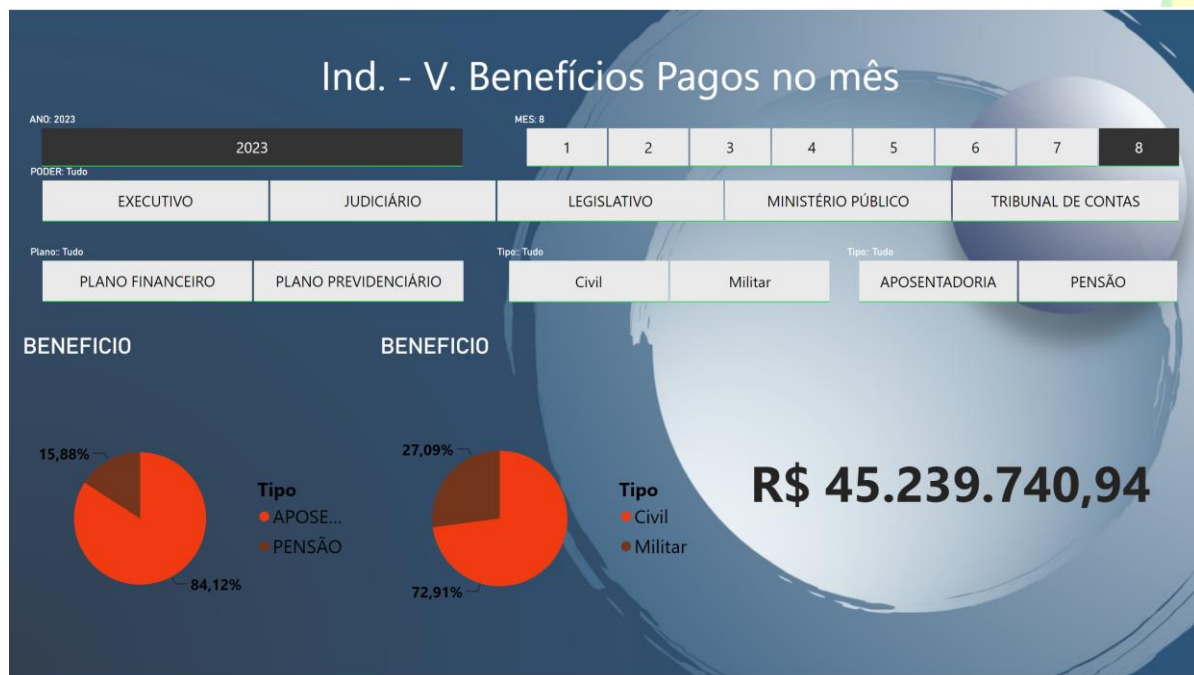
Ind. - V. Benefícios Pagos no mês

ANO: 2023

2023

MES: 8

| 1 | 2 | 3 | 4 | 5 | 6 | 7 | 8 |
|---|---|---|---|---|---|---|---|

PODER: Tudo

EXECUTIVO | JUDICIÁRIO | LEGISLATIVO | MINISTÉRIO PÚBLICO | TRIBUNAL DE CONTAS

Plano: Tudo

PLANO FINANCEIRO | PLANO PREVIDENCIÁRIO

Tipo: Tudo

Civil | Militar

Tipo: Tudo

APOSENTADORIA | PENSÃO

BENEFICIO

15,88%

84,12%

Tipo
APOSE...
PENSÃO

BENEFICIO

27,09%

72,91%

Tipo
Civil
Militar

R$ 45.239.740,94